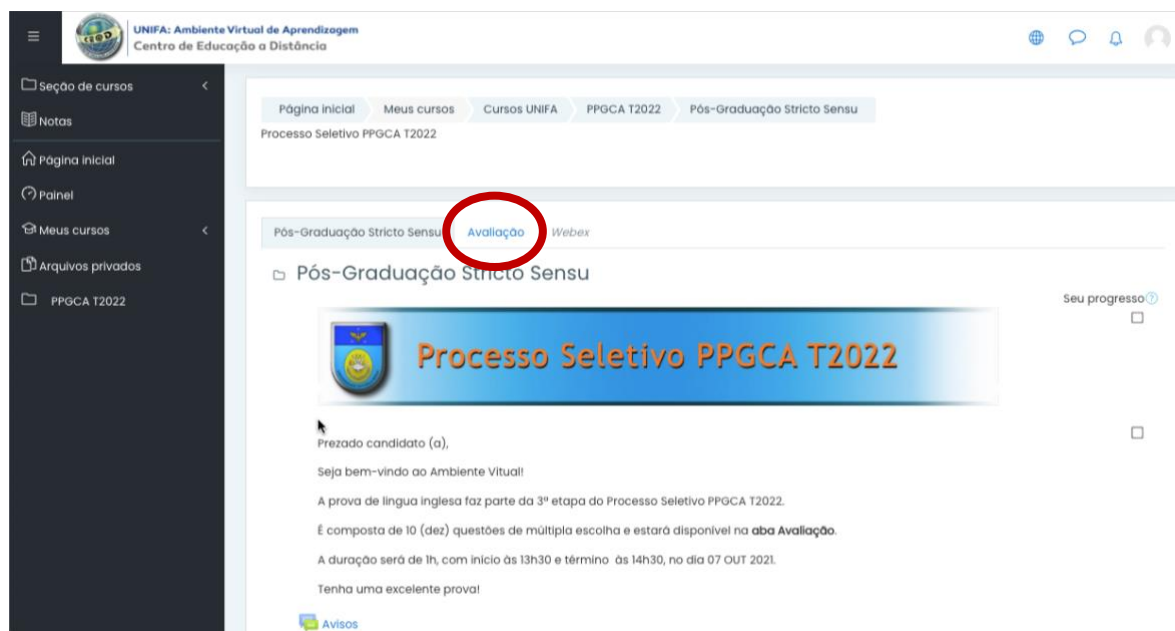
UNIFA: Ambiente Virtual de Aprendizagem
Centro de Educação a Distância

Seção de cursos
Notas
Página inicial
Painel
Meus cursos
Arquivos privados
PPGCA T2022

Página inicial | Meus cursos | Cursos UNIFA | PPGCA T2022 | Pós-Graduação Stricto Sensu
Processo Seletivo PPGCA T2022

Pós-Graduação Stricto Sensu | Avaliação | Webex

Pós-Graduação Stricto Sensu

Seu progresso

Processo Seletivo PPGCA T2022

Prezado candidato (a),

Seja bem-vindo ao Ambiente Vitual!

A prova de lingua inglesa faz parte da 3ª etapa do Processo Seletivo PPGCA T2022.

É composta de 10 (dez) questões de múltipla escolha e estará disponivel na **aba Avaliação**.

A duração será de 1h, com inicio às 13h30 e término às 14h30, no dia 07 OUT 2021.

Tenha uma excelente prova!

Avisos